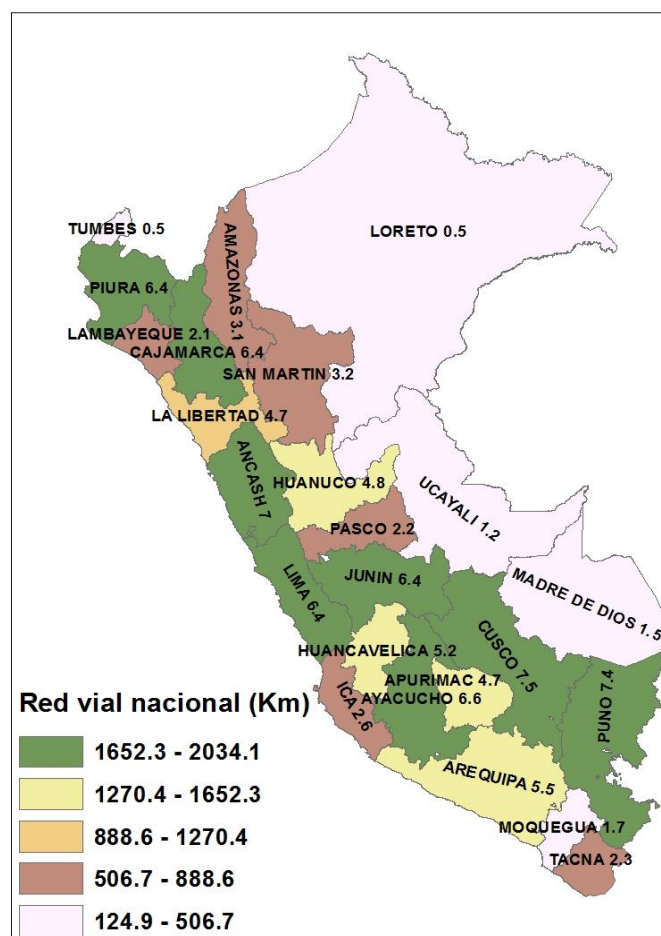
TUMBES 0.5
AMAZONAS 3.1
LORETO 0.5
PIURA 6.4
LAMBAYEQUE 2.1
CAJAMARCA 6.4
SAN MARTIN 3.2
LA LIBERTAD 4.7
ANCASH 7
HUANUCO 4.8
UCAYALI 1.2
PASCO 2.2
JUNIN 6.4
MADRE DE DIOS 1.5
LIMA 6.4
HUANCAVELICA 5.2
CUSCO 7.5
APURIMAC 4.7
AYACUCHO 6.6
ICA 2.6
PUNO 7.4
AREQUIPA 5.5
MOQUEGUA 1.7
TACNA 2.3

Red vial nacional (Km)
1652.3 - 2034.1
1270.4 - 1652.3
888.6 - 1270.4
506.7 - 888.6
124.9 - 506.7